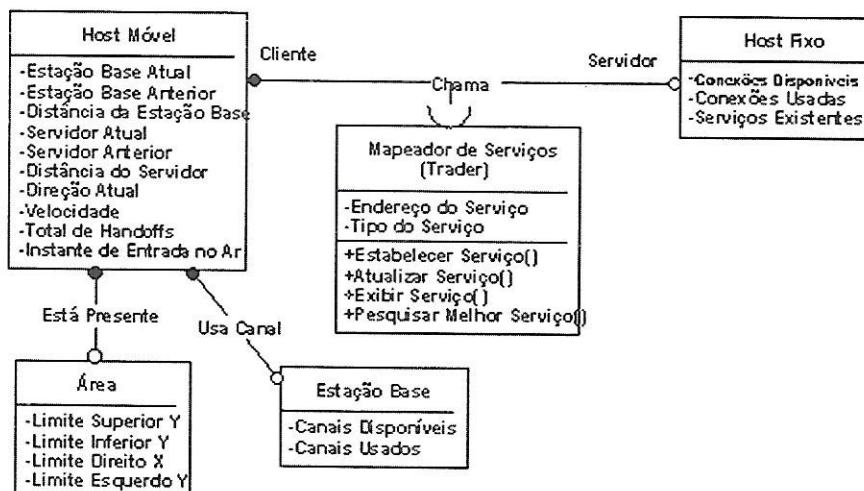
Host Móvel

-Estação Base Atual
-Estação Base Anterior
-Distância da Estação Base
-Servidor Atual
-Servidor Anterior
-Distância do Servidor
-Direção Atual
-Velocidade
-Total de Handoffs
-Instante de Entrada no Ar

Cliente

Chama

Servidor

Host Fixo

-Conexões Disponíveis
-Conexões Usadas
-Serviços Existentes

Mapeador de Serviços (Trader)

-Endereço do Serviço
-Tipo do Serviço

+Estabelecer Serviço()
+Atualizar Serviço()
+Exibir Serviço()
+Pesquisar Melhor Serviço()

Está Presente

Usa Canal

Área

-Limite Superior Y
-Limite Inferior Y
-Limite Direito X
-Limite Esquerdo Y

Estação Base

-Canais Disponíveis
-Canais Usados